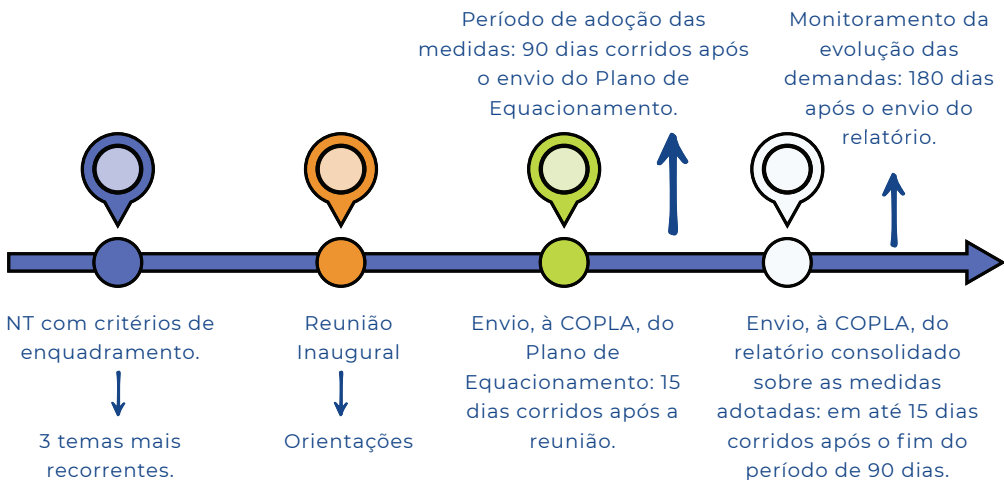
Período de adoção das medidas: 90 dias corridos após o envio do Plano de Equacionamento.

Monitoramento da evolução das demandas: 180 dias após o envio do relatório.

NT com critérios de enquadramento.

3 temas mais recorrentes.

Reunião Inaugural

Orientações

Envio, à COPLA, do Plano de Equacionamento: 15 dias corridos após a reunião.

Envio, à COPLA, do relatório consolidado sobre as medidas adotadas: em até 15 dias corridos após o fim do período de 90 dias.